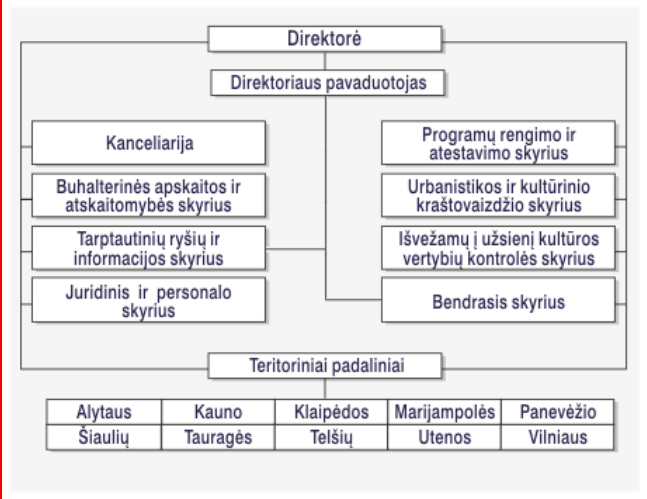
Direktorė

Direktoriaus pavaduotojas

Kanceliarija

Buhalterinės apskaitos ir atskaitomybės skyrius

Tarptautinių ryšių ir informacijos skyrius

Juridinis ir personalo skyrius

Programų rengimo ir atestavimo skyrius

Urbanistikos ir kultūrinio kraštovaizdžio skyrius

Išvežamų į užsienį kultūros vertybių kontrolės skyrius

Bendrasis skyrius

Teritoriniai padaliniai

| Alytaus | Kauno | Klaipėdos | Marijampolės | Panevėžio |
|---|---|---|---|---|
| Šiaulių | Tauragės | Telšių | Utenos | Vilniaus |